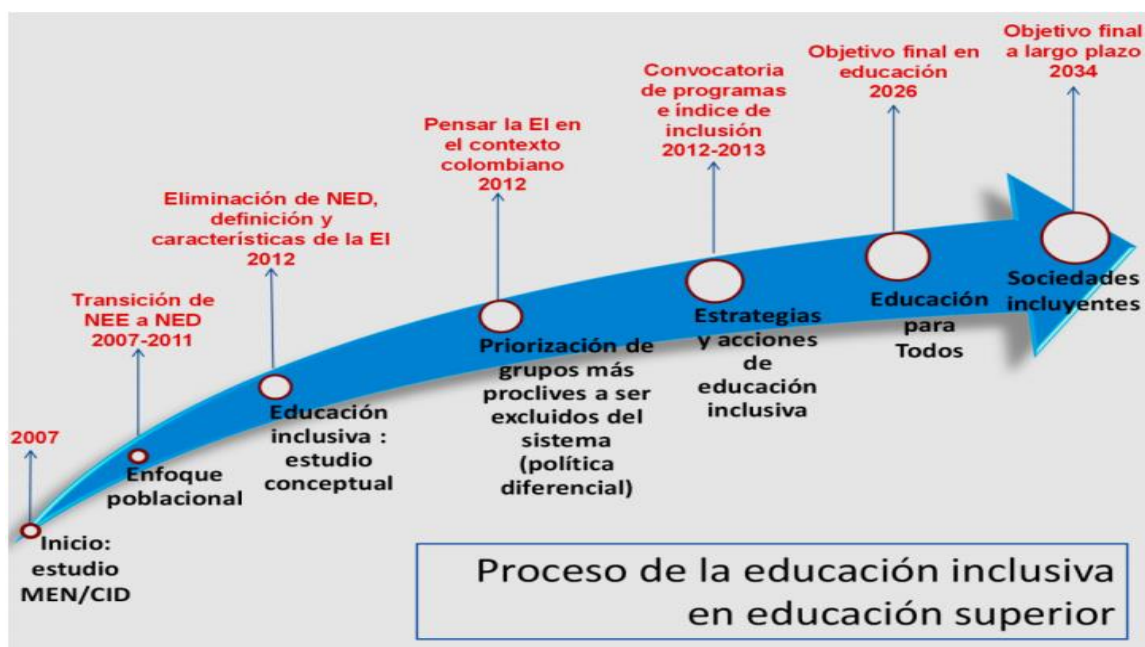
2007

Inicio: estudio MEN/CID

Transición de NEE a NED 2007-2011

Enfoque poblacional

Eliminación de NED, definición y características de la EI 2012

Educación inclusiva : estudio conceptual

Pensar la EI en el contexto colombiano 2012

Priorización de grupos más proclives a ser excluidos del sistema (política diferencial)

Convocatoria de programas e índice de inclusión 2012-2013

Estrategias y acciones de educación inclusiva

Objetivo final en educación 2026

Educación para Todos

Objetivo final a largo plazo 2034

Sociedades incluyentes

Proceso de la educación inclusiva en educación superior